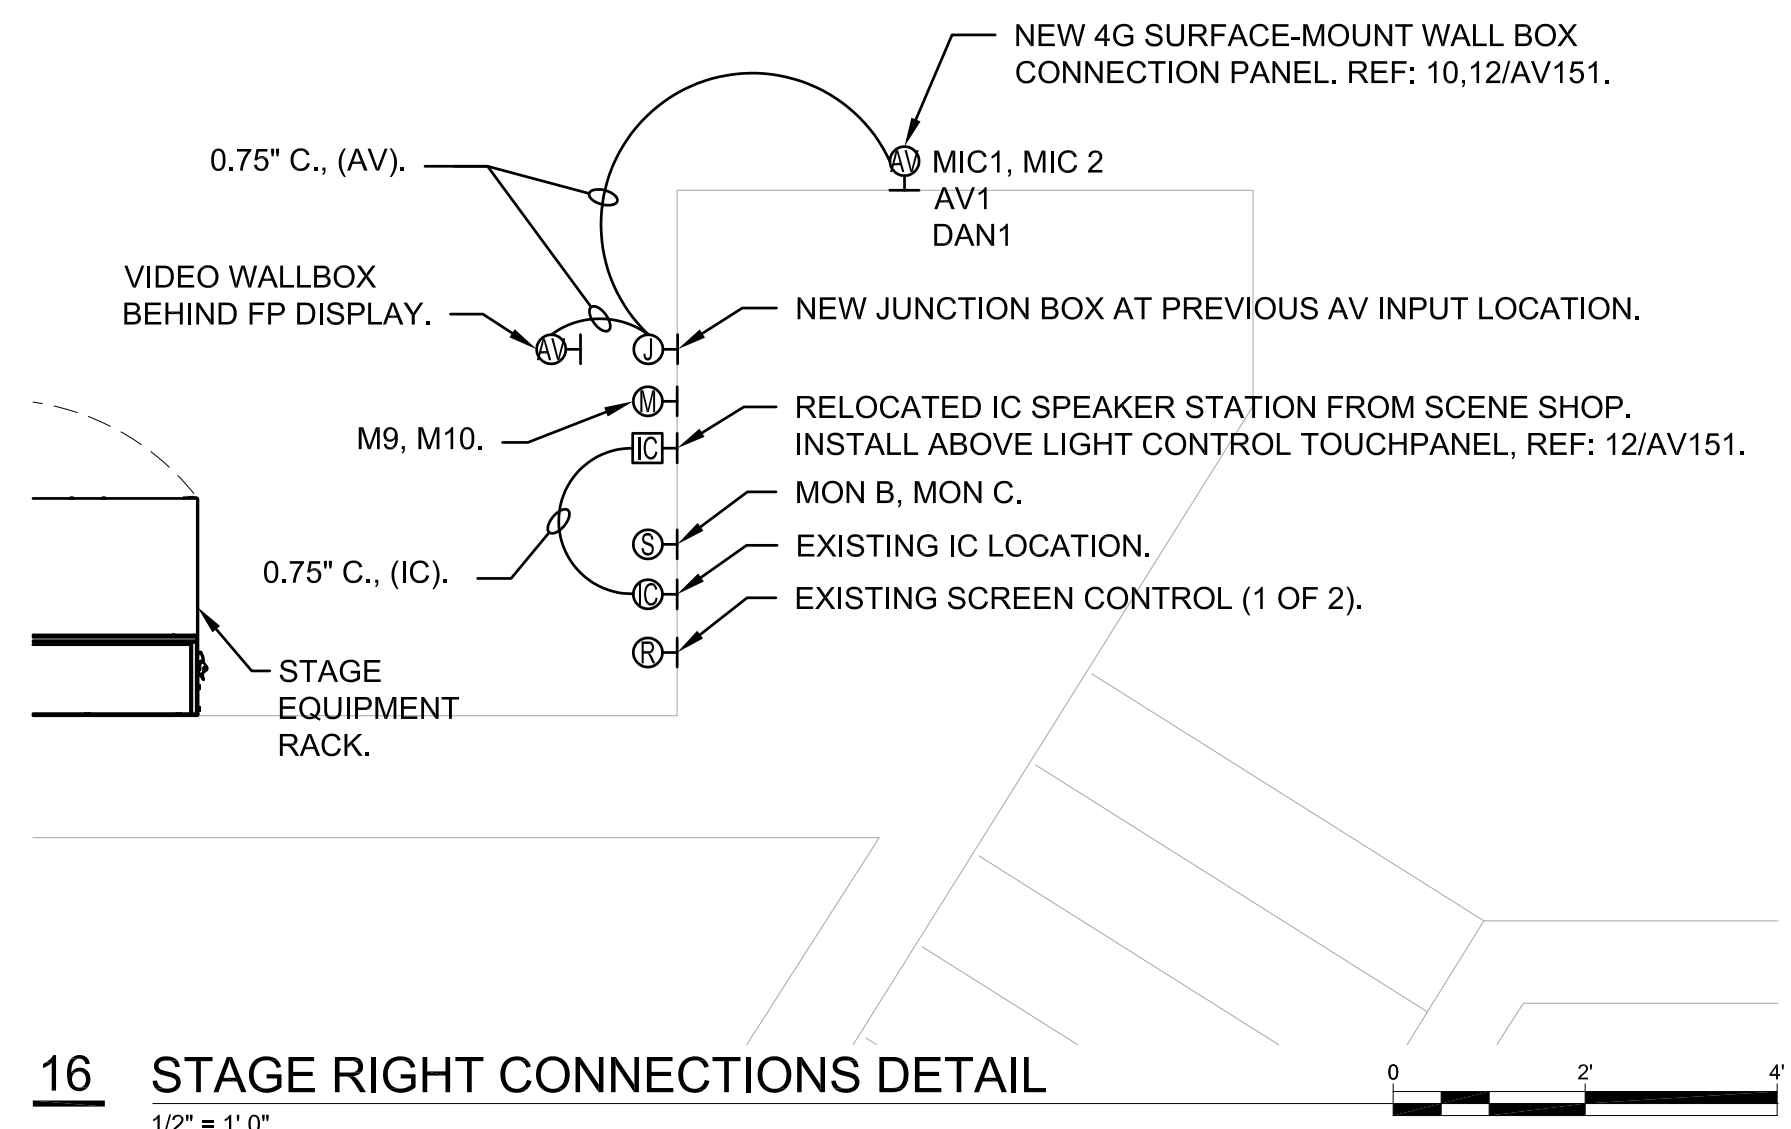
NEW 4G SURFACE-MOUNT WALL BOX CONNECTION PANEL. REF: 10,12/AV151.

0.75" C., (AV).

AV MIC1, MIC 2
AV1
DAN1

VIDEO WALLBOX BEHIND FP DISPLAY.

AV

J

NEW JUNCTION BOX AT PREVIOUS AV INPUT LOCATION.

M

M9, M10.

IC

RELOCATED IC SPEAKER STATION FROM SCENE SHOP.
INSTALL ABOVE LIGHT CONTROL TOUCHPANEL, REF: 12/AV151.

MON B, MON C.

S

EXISTING IC LOCATION.

0.75" C., (IC).

IC

EXISTING SCREEN CONTROL (1 OF 2).

R

STAGE EQUIPMENT RACK.

16 STAGE RIGHT CONNECTIONS DETAIL

1/2" = 1' 0"

0 2' 4'